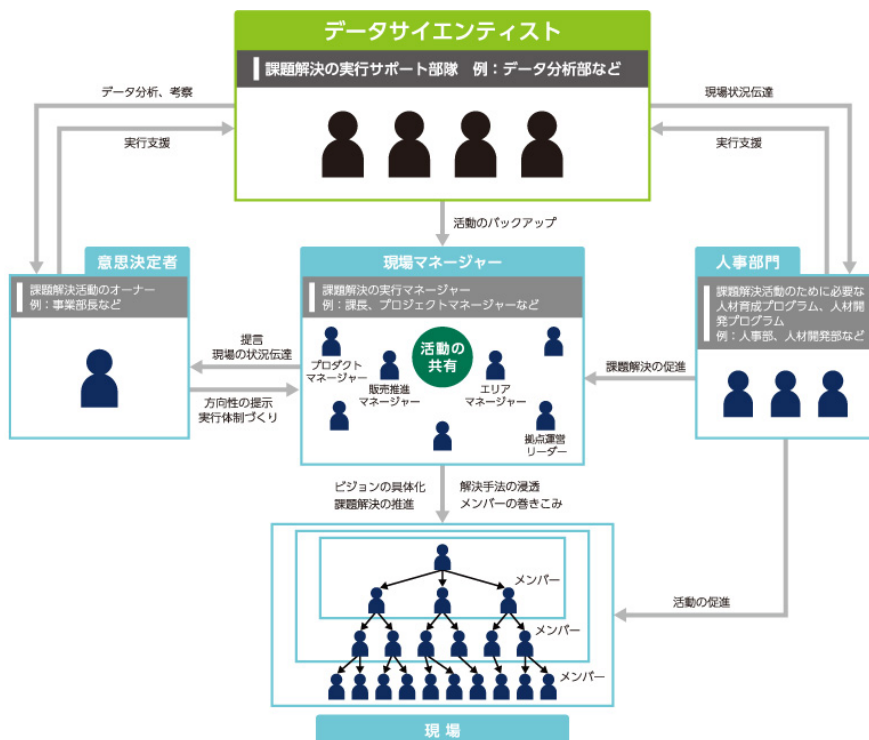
データサイエンティスト

課題解決の実行サポート部隊　例：データ分析部など

データ分析、考察

実行支援

現場状況伝達

実行支援

活動のバックアップ

意思決定者

課題解決活動のオーナー
例：事業部長など

現場マネージャー

課題解決の実行マネージャー
例：課長、プロジェクトマネージャーなど

プロダクトマネージャー

販売推進マネージャー

活動の共有

エリアマネージャー

拠点運営リーダー

人事部門

課題解決活動のために必要な人材育成プログラム、人材開発プログラム
例：人事部、人材開発部など

提言
現場の状況伝達

方向性の提示
実行体制づくり

課題解決の促進

ビジョンの具体化
課題解決の推進

解決手法の浸透
メンバーの巻きこみ

メンバー

メンバー

メンバー

活動の促進

現 場